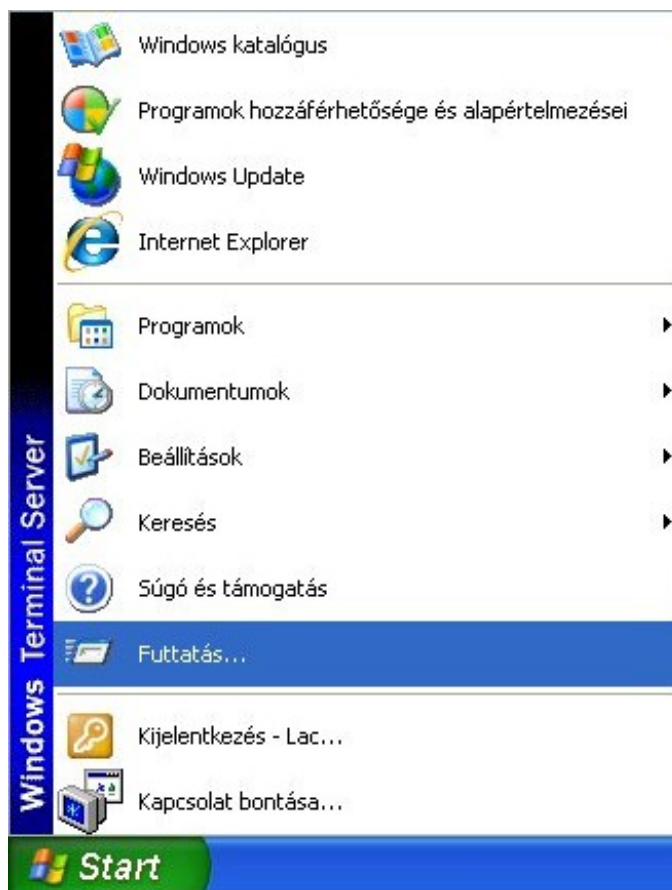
Windows Terminal Server

Windows katalógus

Programok hozzáférhetősége és alapértelmezései

Windows Update

Internet Explorer

Programok

Dokumentumok

Beállítások

Keresés

Súgó és támogatás

Futtatás...

Kijelentkezés - Lac...

Kapcsolat bontása...

Start